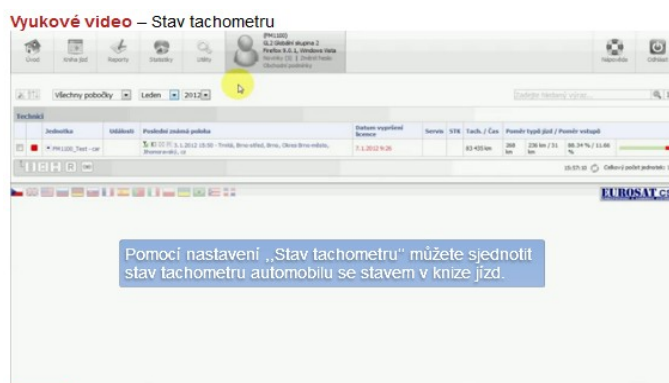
Vyukové video – Stav tachometru

Úvod | Kniha jízd | Reporty | Statistiky | Utility

(PM100)
GL2 Globální skupina 2
Firefox 9.0.1, Windows Vista
Novinky (0) | Změnit heslo
Obchodní podmínky

Nápověda | Odhlásit

Všechny pobočky | Leden | 2012

Zadejte hledaný výraz...

Technici

| | Jednotka | Události | Poslední známá poloha | Datum vypršení licence | Servis | STK | Tach. / Čas | Poměr typů jízd / Poměr výdajů |
|---|---|---|---|---|---|---|---|---|
| | PM100_Test - car | | 3.1.2012 15:50 - Troliš, Brno-střed, Brno, Okres Brno-město, Jihomoravský, cz | 7.1.2012 9:26 | | | 83 455 km | 268 km / 236 km / 31 km / 88.34 % / 11.66 % |

15:57:10 | Celkový počet položek: 1

EUROSAT CZ

Pomocí nastavení „Stav tachometru“ můžete sjednotit stav tachometru automobilu se stavem v knize jízd.